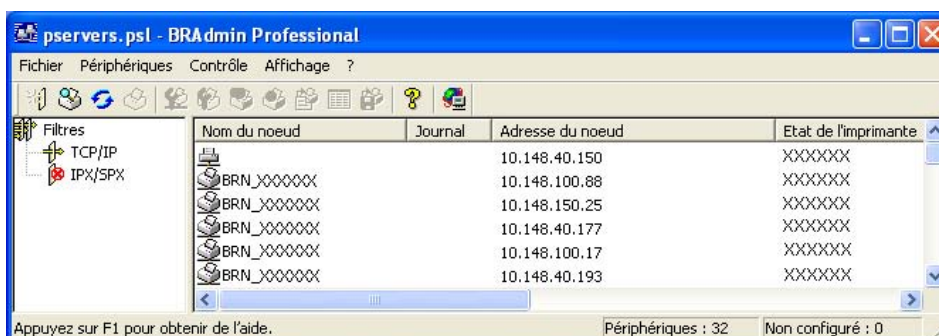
pservers.psl - BRAdmin Professional

Fichier Périphériques Contrôle Affichage ?

Filtres
TCP/IP
IPX/SPX

| Nom du noeud | Journal | Adresse du noeud | Etat de l'imprimante |
|---|---|---|---|
| | | 10.148.40.150 | XXXXXX |
| BRN_XXXXXX | | 10.148.100.88 | XXXXXX |
| BRN_XXXXXX | | 10.148.150.25 | XXXXXX |
| BRN_XXXXXX | | 10.148.40.177 | XXXXXX |
| BRN_XXXXXX | | 10.148.100.17 | XXXXXX |
| BRN_XXXXXX | | 10.148.40.193 | XXXXXX |

Appuyez sur F1 pour obtenir de l'aide. Périphériques : 32 Non configuré : 0